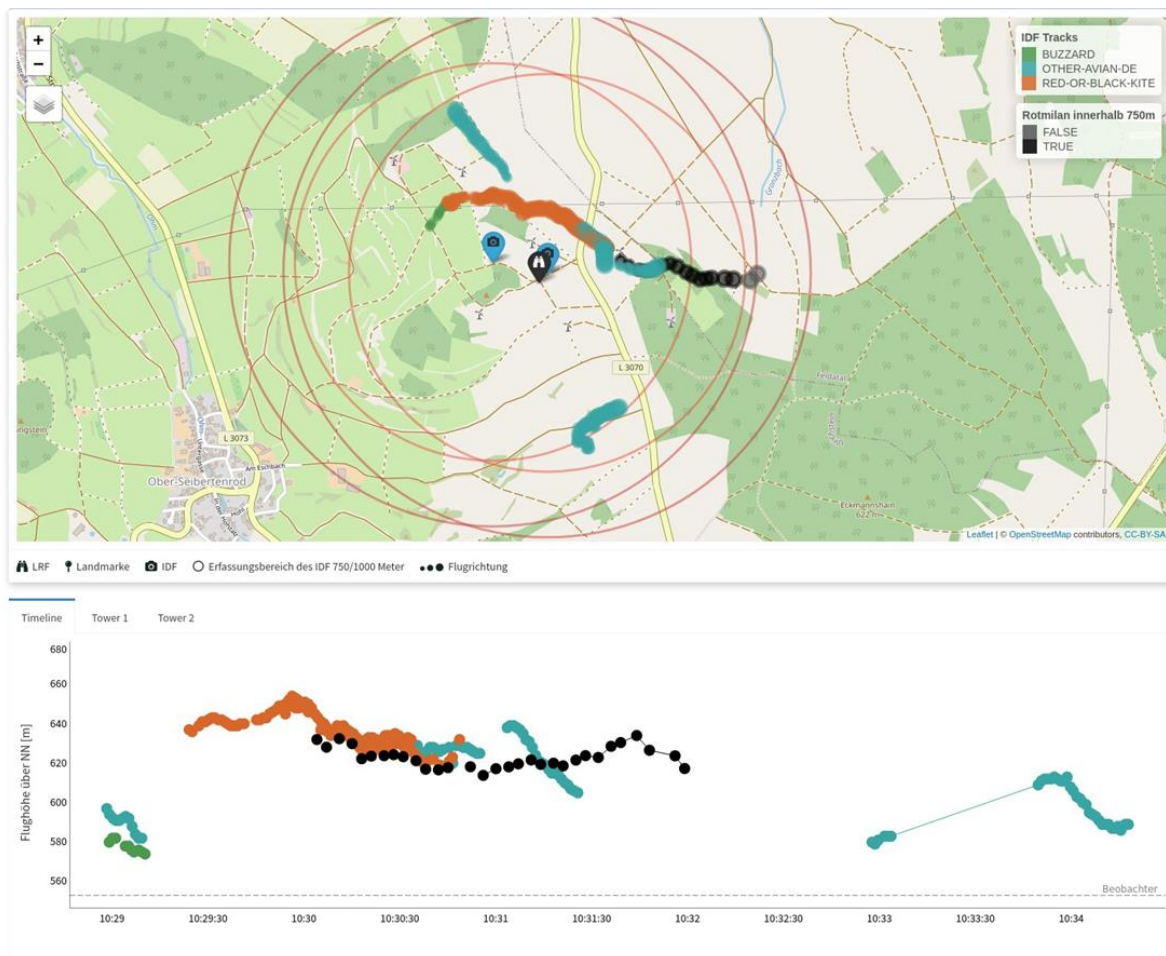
+
−

IDF Tracks
BUZZARD
OTHER-AVIAN-DE
RED-OR-BLACK-KITE

Rotmilan innerhalb 750m
FALSE
TRUE

Graisbach
L 3070
L 3073
Am Eschbach
Ober-Seibertenrod
Eckmannshain
622 m

Leaflet | © OpenStreetMap contributors, CC-BY-SA

LRF Landmarke IDF Erfassungsbereich des IDF 750/1000 Meter Flugrichtung

Timeline Tower 1 Tower 2

Flughöhe über NN [m]
680
660
640
620
600
580
560
Beobachter
10:29 10:29:30 10:30 10:30:30 10:31 10:31:30 10:32 10:32:30 10:33 10:33:30 10:34